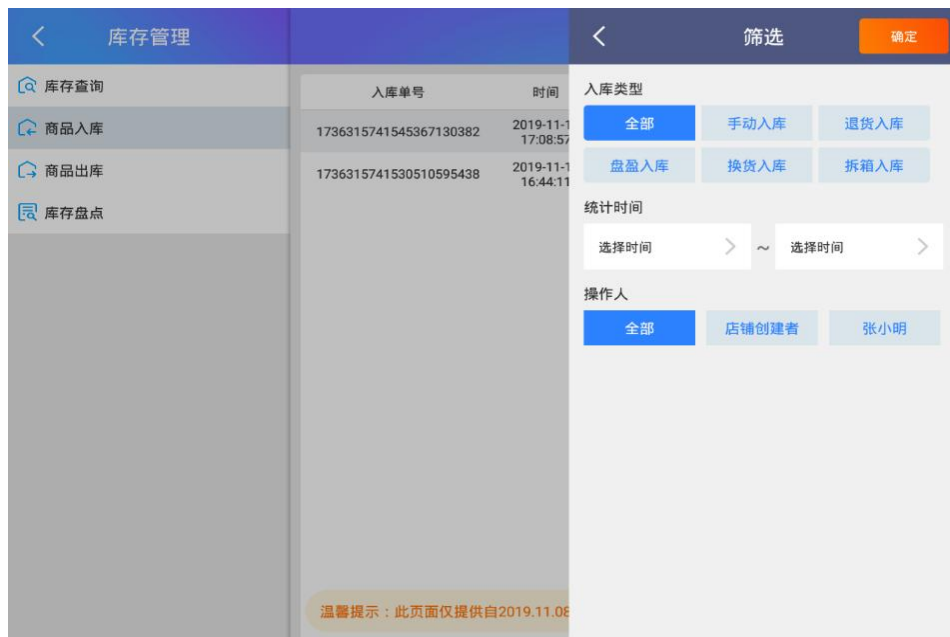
库存管理

库存查询
商品入库
商品出库
库存盘点

| 入库单号 | 时间 |
|---|---|
| 1736315741545367130382 | 2019-11-1 17:08:57 |
| 1736315741530510595438 | 2019-11-1 16:44:11 |

温馨提示：此页面仅提供自2019.11.08

筛选
确定

入库类型
全部
手动入库
退货入库
盘盈入库
换货入库
拆箱入库

统计时间
选择时间
~
选择时间

操作人
全部
店铺创建者
张小明